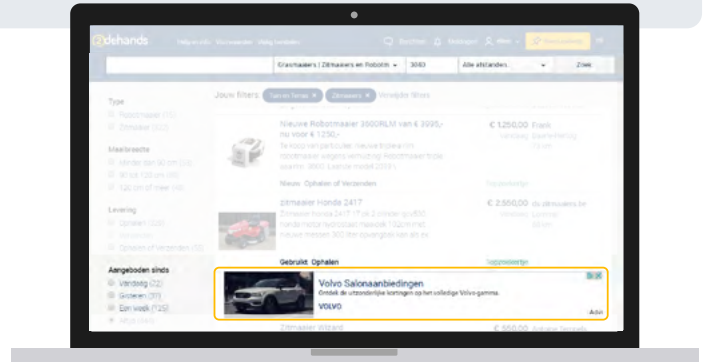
2dehands Help en info Vacatures Veilig handelen Berichten Meldingen Mijn Plaats zoekertje

Grasmaaiers | Zitmaaiers en Robotm 3060 Alle afstanden Zoek

Jouw filters: Tuin en Terras × Zitmaaiers × Verwijder filters

Type
Robotmaaier (1)
Zitmaaier (61)

Maaibreedte
Minder dan 90 cm (23)
90 tot 120 cm (18)
120 cm of meer (18)

Levering
Ophalen (55)
Verzenden
Ophalen of Verzenden (5)

Aangeboden sinds
Vandaag (22)
Gisteren (37)
Een Week (125)
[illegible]

Nieuwe Robotmaaier 3500RLM van € 3995,- nu voor € 1250,-
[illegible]
Nieuw Ophalen of Verzenden
€ 1.250,00 Frank

zitmaaier honda 2417
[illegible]
Gebruikt Ophalen
€ 2.550,00

Volvo Salonaanbiedingen
Ontdek de uitzonderlijke kortingen op het volledige Volvo-gamma.
VOLVO
Adv

Zitmaaier Wizard
€ 550,00